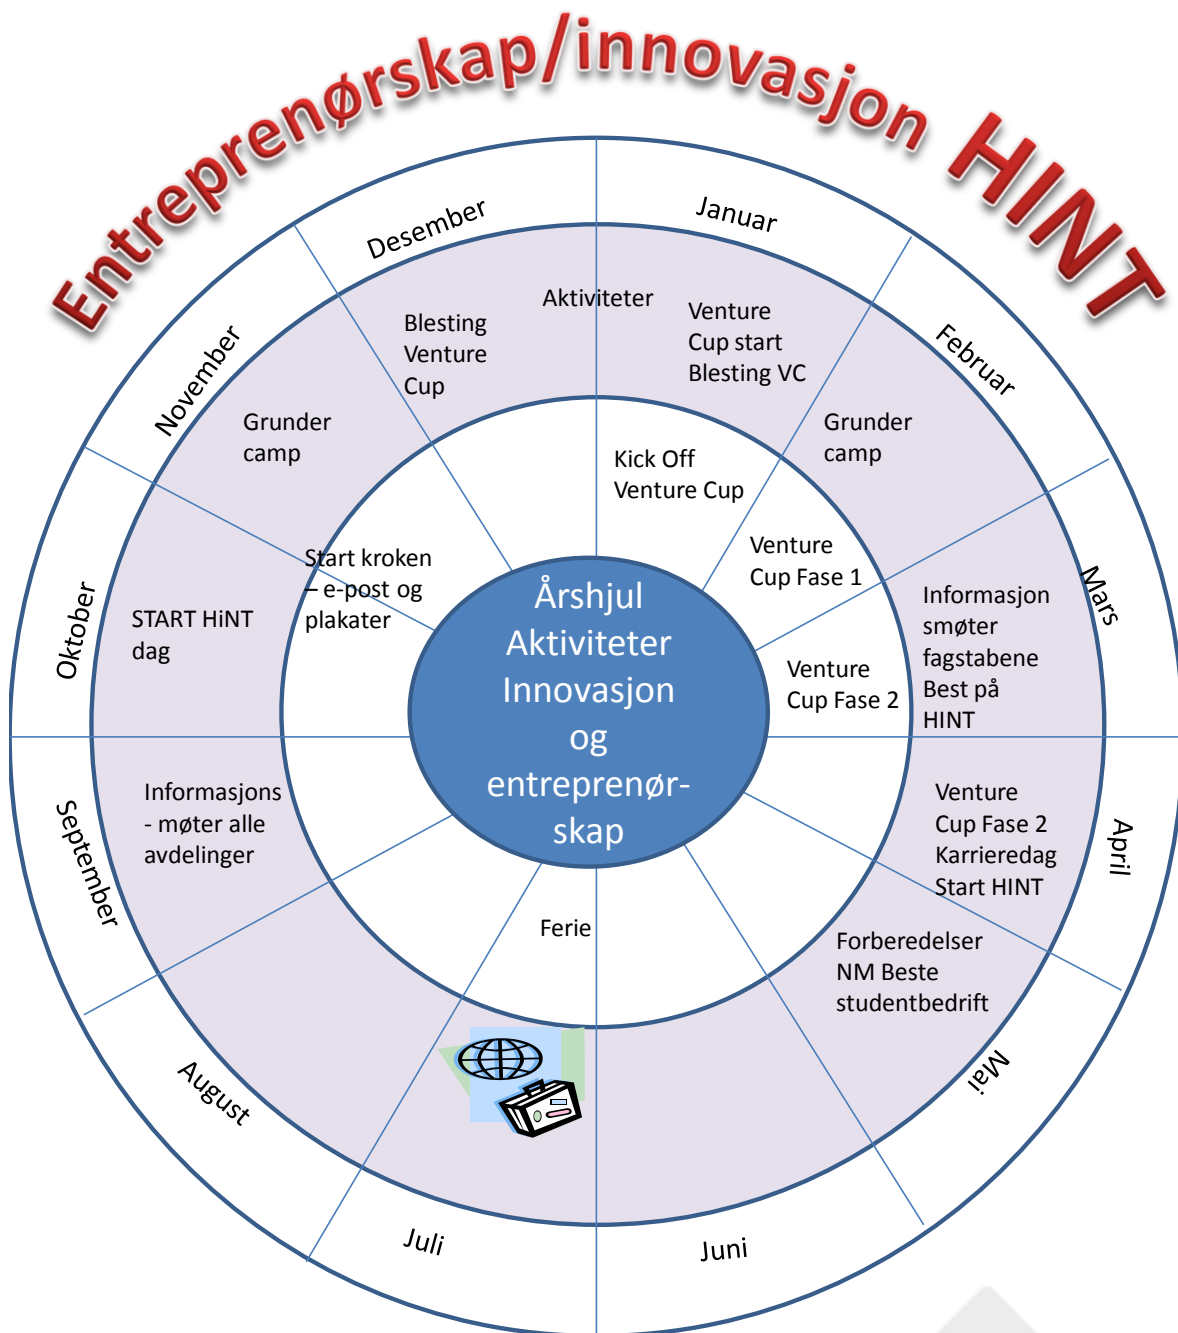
Entreprenørskap/innovasjon HINT

Desember

Januar

Februar

Mars

April

Mai

Juni

Juli

August

September

Oktober

November

Aktiviteter

Blesting Venture Cup

Venture Cup start Blesting VC

Grunder camp

Grunder camp

Kick Off Venture Cup

Venture Cup Fase 1

Start kroken – e-post og plakater

START HiNT dag

Informasjon smøter fagstabene Best på HINT

Venture Cup Fase 2

Årshjul Aktiviteter Innovasjon og entreprenør-skap

Venture Cup Fase 2 Karrieredag Start HINT

Informasjons - møter alle avdelinger

Ferie

Forberedelser NM Beste studentbedrift